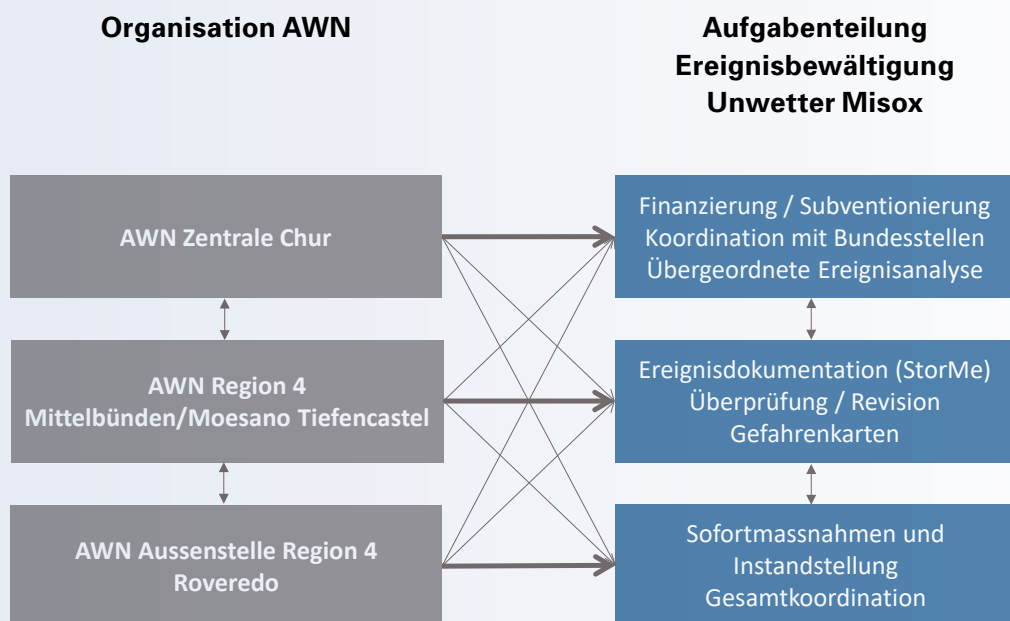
Organisation AWN

Aufgabenteilung Ereignisbewältigung Unwetter Misox

AWN Zentrale Chur

AWN Region 4 Mittelbünden/Moesano Tiefencastel

AWN Aussenstelle Region 4 Roveredo

Finanzierung / Subventionierung
Koordination mit Bundesstellen
Übergeordnete Ereignisanalyse

Ereignisdokumentation (StorMe)
Überprüfung / Revision
Gefahrenkarten

Sofortmassnahmen und
Instandstellung
Gesamtkoordination